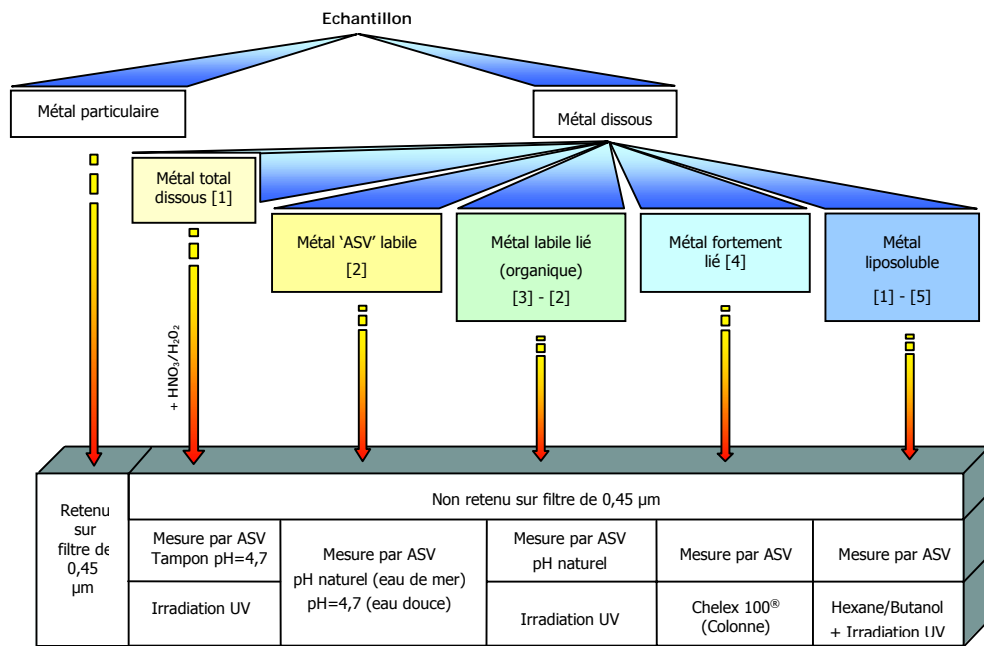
Echantillon

Métal particulaire

Métal dissous

Métal total dissous [1]

Métal 'ASV' labile [2]

Métal labile lié (organique) [3] - [2]

Métal fortement lié [4]

Métal liposoluble [1] - [5]

+ $HNO_3/H_2O_2$

Retenu sur filtre de 0,45 µm

Non retenu sur filtre de 0,45 µm

| Mesure par ASV Tampon pH=4,7 | Mesure par ASV pH naturel (eau de mer) pH=4,7 (eau douce) | Mesure par ASV pH naturel | Mesure par ASV | Mesure par ASV |
|---|---|---|---|---|
| Irradiation UV | | Irradiation UV | Chelex 100® (Colonne) | Hexane/Butanol + Irradiation UV |